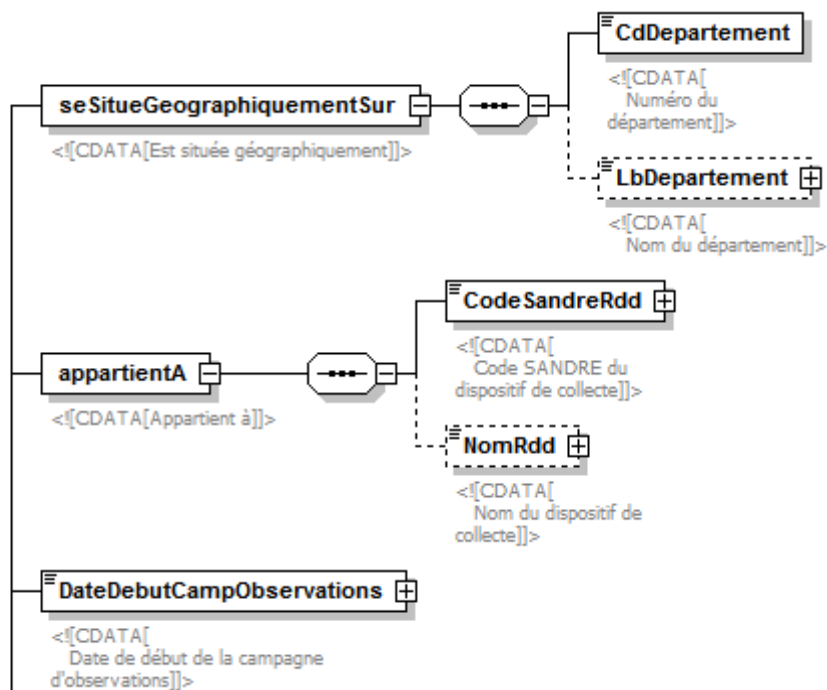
CdDepartement

<![CDATA[ Numéro du département]]>

seSitueGeographiquementSur

<![CDATA[Est située géographiquement]]>

LbDepartement

<![CDATA[ Nom du département]]>

CodeSandreRdd

<![CDATA[ Code SANDRE du dispositif de collecte]]>

appartientA

<![CDATA[Appartient à]]>

NomRdd

<![CDATA[ Nom du dispositif de collecte]]>

DateDebutCampObservations

<![CDATA[ Date de début de la campagne d'observations]]>